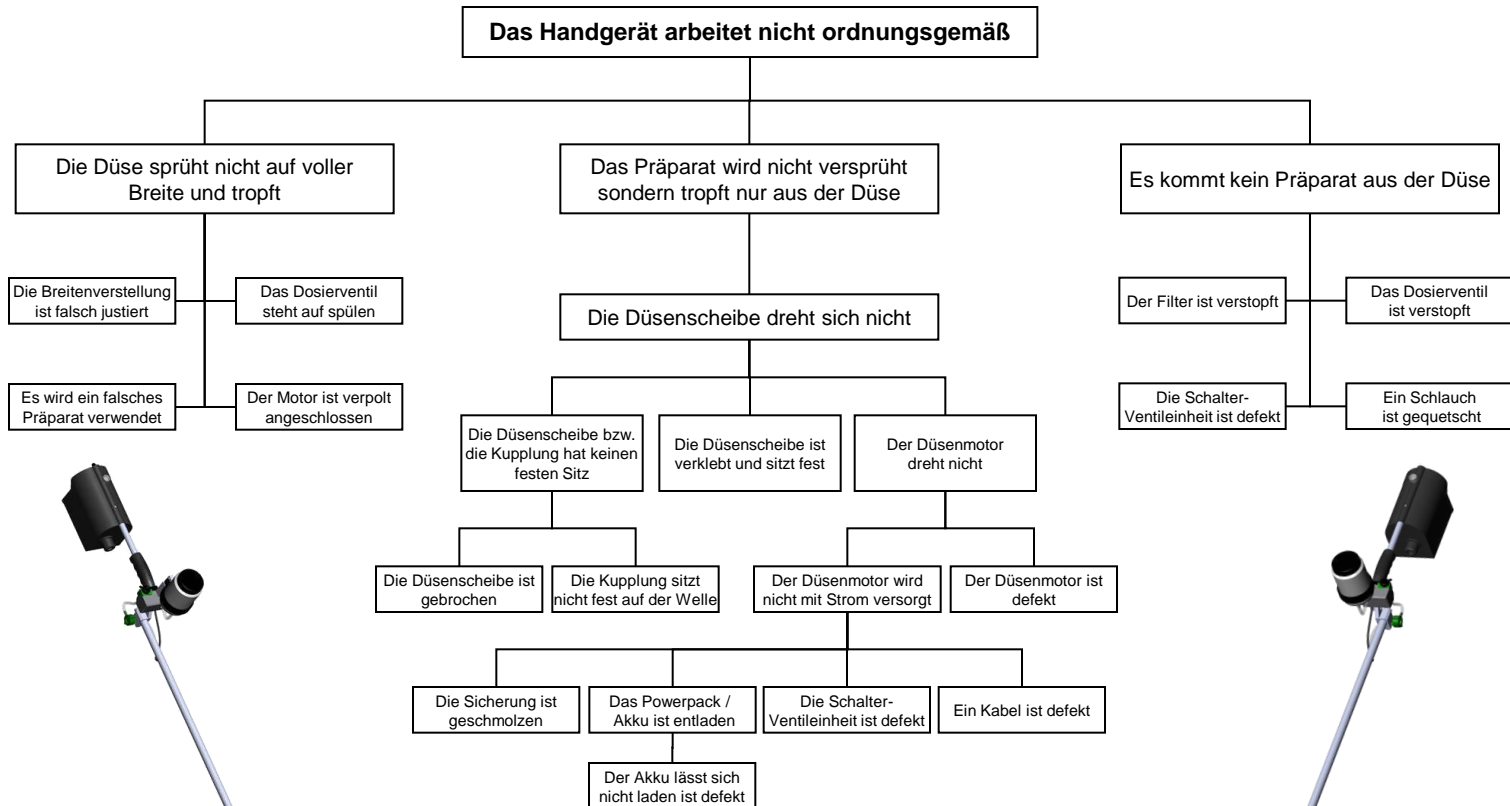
Das Handgerät arbeitet nicht ordnungsgemäß

Die Düse sprüht nicht auf voller Breite und tropft

Die Breitenverstellung ist falsch justiert

Das Dosierventil steht auf spülen

Es wird ein falsches Präparat verwendet

Der Motor ist verpolt angeschlossen

Das Präparat wird nicht versprüht sondern tropft nur aus der Düse

Die Düsenscheibe dreht sich nicht

Die Düsenscheibe bzw. die Kupplung hat keinen festen Sitz

Die Düsenscheibe ist verklebt und sitzt fest

Der Düsenmotor dreht nicht

Die Düsenscheibe ist gebrochen

Die Kupplung sitzt nicht fest auf der Welle

Der Düsenmotor wird nicht mit Strom versorgt

Der Düsenmotor ist defekt

Die Sicherung ist geschmolzen

Das Powerpack / Akku ist entladen

Die Schalter-Ventileinheit ist defekt

Ein Kabel ist defekt

Der Akku lässt sich nicht laden ist defekt

Es kommt kein Präparat aus der Düse

Der Filter ist verstopft

Das Dosierventil ist verstopft

Die Schalter-Ventileinheit ist defekt

Ein Schlauch ist gequetscht